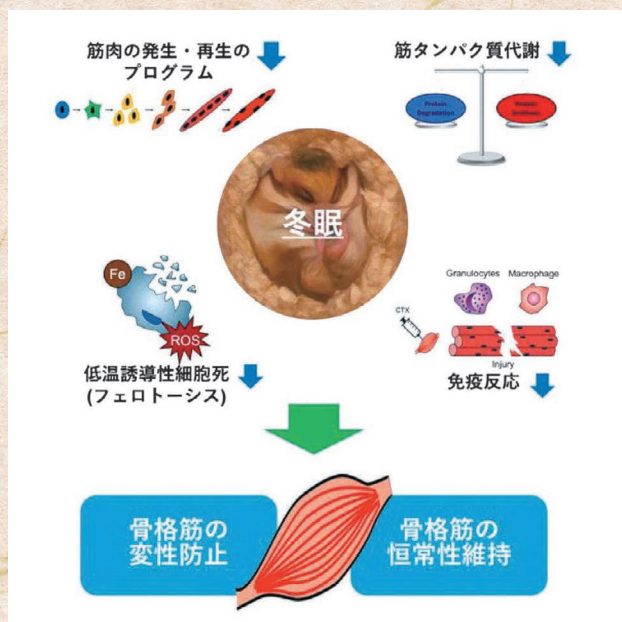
筋肉の発生・再生のプログラム

筋タンパク質代謝

Protein Degradation

Protein Synthesis

冬眠

Fe

ROS

低温誘導性細胞死 (フェロトーシス)

Granulocytes

Macrophage

CTX

Injury

免疫反応

骨格筋の変性防止

骨格筋の恒常性維持